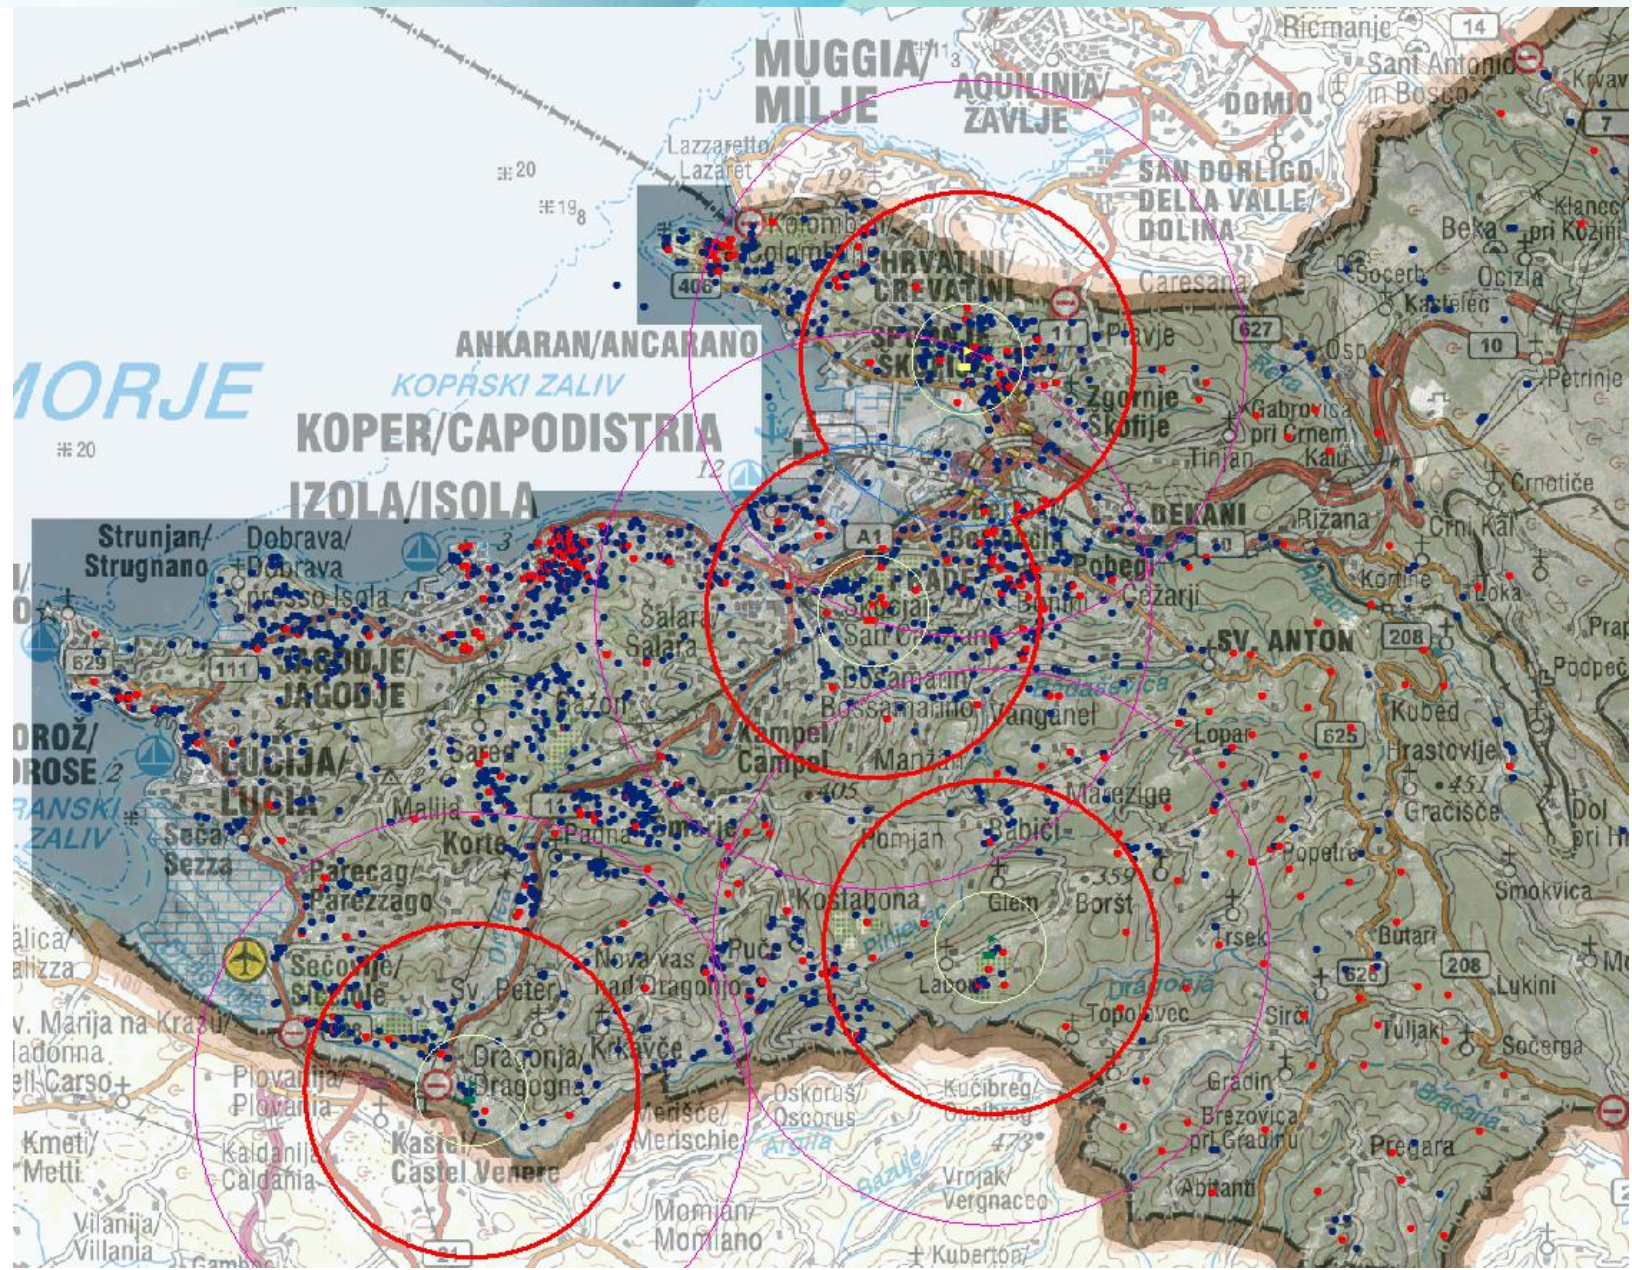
MUGGIA/ MILJE
AQUILINIA/ ZAVLJE
DOMIO
Ricmanje
14
Sant Antonio in Bosco
Kovav
7
457
SAN DORLIGO DELLA VALLE/ DOLINA
Lazzaretto/ Lazaret
197
Kolomban/ Colombin
406
:: 20
:: 19
HRVATINI/ CREVATINI
Caresana
Beka
Klanec pri Kozini
Socerb
Ocizla
Kastelec
ANKARAN/ANCARANO
SPODNJE ŠKOFIJE
17
Plavje
627
Osp
10
Petrinje
MORJE
KOPRSKI ZALIV
Zgornje Škofije
Gabrovica pri Črnem Kalu
KOPER/CAPODISTRIA
:: 20
12
Tinjan
Črnotiče
IZOLA/ISOLA
Strunjan/ Strugnano
Dobrava/ Dobrava presso Isola
3
A1
BEKANI
Rižana
Črni Kal
10
Pobegi
Čežarji
Kortine
Loka
Šalara/ Salara
San Canziano
SV. ANTON
208
629
111
JAGODJE/ JAGODJE
Bošamarin/ Bossamarino
Vanganel
Podpeč
Kubed
PIROŽ/ PIROSE
LUCIJA/ LUCIA
Sv. Petar
Kampel/ Campel
Manžan
Lopar
625
Hrastovlje
451
PIRANSKI ZALIV
Sečovlje
Sezza
Malija
11
405
Marezige
Gračišče
Dol pri H
Korte
Padna
Pomjan
Babiči
Popetre
Parecag/ Parezzago
359
Boršt
Smokvica
Kostabona
Glem
Sečovlje/ Sicciole
Nova vas nad Dragonjo
Puče
Labor
Trsek
Butari
208
Dragonja
626
Lukini
Sv. Peter
Topolovec
Sirč
Sv. Marija na Krasu/ Madonna del Carso
Dragonja/ Dragogna
Krkavče
Tuljaki
Sočerga
Piovania/ Piovania
Gradin
Kučibreg/ Cucibreg
Bračana
Kmeti/ Metti
Kaldanija/ Caldania
Kaštel/ Castel Venere
Merišče/ Merischie
Oskoruš/ Oscorus
473
Brezovica pri Gradinu
Pregara
Argila
Bazuje
Vrnjak/ Vergnacco
Abitanti
Vilanija/ Villania
Momjan/ Momiano
21
Kuberton